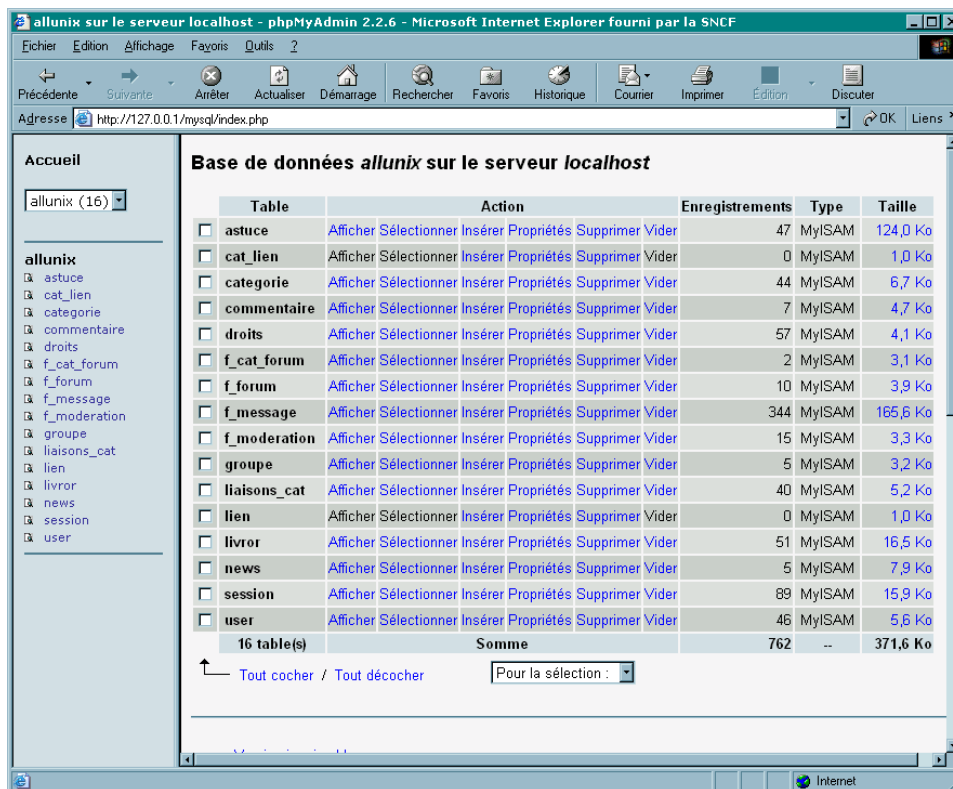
allunix sur le serveur localhost - phpMyAdmin 2.2.6 - Microsoft Internet Explorer fourni par la SNCF

Fichier Edition Affichage Favoris Outils ?

Précédente Suivante Arrêter Actualiser Démarrage Rechercher Favoris Historique Courrier Imprimer Edition Discuter

Adresse http://127.0.0.1/mysql/index.php OK Liens

Accueil

allunix (16)

allunix
astuce
cat_lien
categorie
commentaire
droits
f_cat_forum
f_forum
f_message
f_moderation
groupe
liaisons_cat
lien
livror
news
session
user

Base de données *allunix* sur le serveur *localhost*

| | Table | Action | Enregistrements | Type | Taille |
|---|---|---|---|---|---|
| ☐ | astuce | Afficher Sélectionner Insérer Propriétés Supprimer Vider | 47 | MyISAM | 124,0 Ko |
| ☐ | cat_lien | Afficher Sélectionner Insérer Propriétés Supprimer Vider | 0 | MyISAM | 1,0 Ko |
| ☐ | categorie | Afficher Sélectionner Insérer Propriétés Supprimer Vider | 44 | MyISAM | 6,7 Ko |
| ☐ | commentaire | Afficher Sélectionner Insérer Propriétés Supprimer Vider | 7 | MyISAM | 4,7 Ko |
| ☐ | droits | Afficher Sélectionner Insérer Propriétés Supprimer Vider | 57 | MyISAM | 4,1 Ko |
| ☐ | f_cat_forum | Afficher Sélectionner Insérer Propriétés Supprimer Vider | 2 | MyISAM | 3,1 Ko |
| ☐ | f_forum | Afficher Sélectionner Insérer Propriétés Supprimer Vider | 10 | MyISAM | 3,9 Ko |
| ☐ | f_message | Afficher Sélectionner Insérer Propriétés Supprimer Vider | 344 | MyISAM | 165,6 Ko |
| ☐ | f_moderation | Afficher Sélectionner Insérer Propriétés Supprimer Vider | 15 | MyISAM | 3,3 Ko |
| ☐ | groupe | Afficher Sélectionner Insérer Propriétés Supprimer Vider | 5 | MyISAM | 3,2 Ko |
| ☐ | liaisons_cat | Afficher Sélectionner Insérer Propriétés Supprimer Vider | 40 | MyISAM | 5,2 Ko |
| ☐ | lien | Afficher Sélectionner Insérer Propriétés Supprimer Vider | 0 | MyISAM | 1,0 Ko |
| ☐ | livror | Afficher Sélectionner Insérer Propriétés Supprimer Vider | 51 | MyISAM | 16,5 Ko |
| ☐ | news | Afficher Sélectionner Insérer Propriétés Supprimer Vider | 5 | MyISAM | 7,9 Ko |
| ☐ | session | Afficher Sélectionner Insérer Propriétés Supprimer Vider | 89 | MyISAM | 15,9 Ko |
| ☐ | user | Afficher Sélectionner Insérer Propriétés Supprimer Vider | 46 | MyISAM | 5,6 Ko |
| | 16 table(s) | Somme | 762 | -- | 371,6 Ko |

Tout cocher / Tout décocher Pour la sélection :

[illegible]

Internet